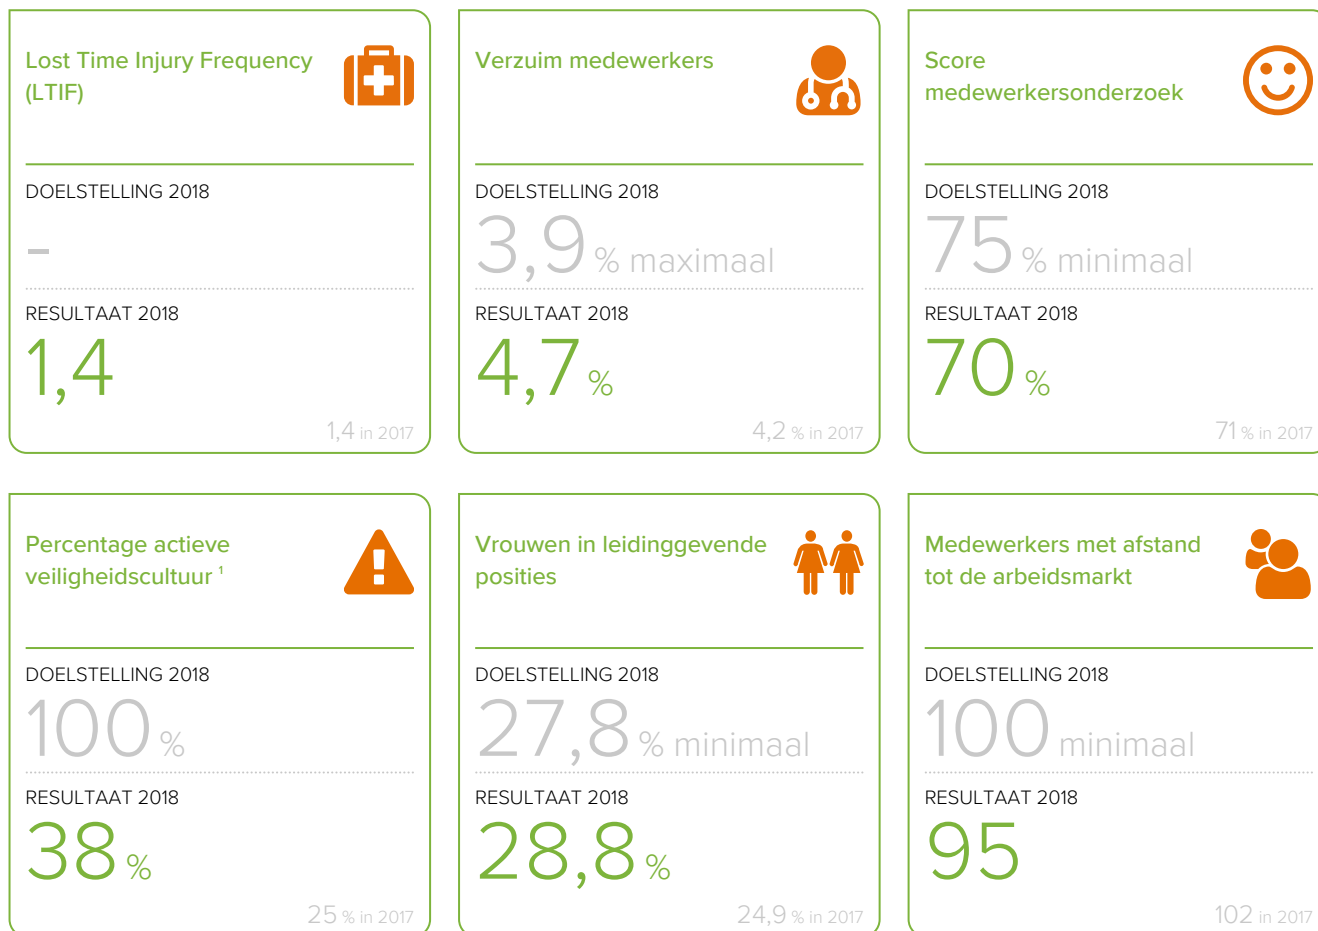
Lost Time Injury Frequency (LTIF)

DOELSTELLING 2018

–

RESULTAAT 2018

1,4

1,4 in 2017

Verzuim medewerkers

DOELSTELLING 2018

3,9 % maximaal

RESULTAAT 2018

4,7 %

4,2 % in 2017

Score medewerkersonderzoek

DOELSTELLING 2018

75 % minimaal

RESULTAAT 2018

70 %

71 % in 2017

Percentage actieve veiligheidscultuur $^1$

DOELSTELLING 2018

100 %

RESULTAAT 2018

38 %

25 % in 2017

Vrouwen in leidinggevende posities

DOELSTELLING 2018

27,8 % minimaal

RESULTAAT 2018

28,8 %

24,9 % in 2017

Medewerkers met afstand tot de arbeidsmarkt

DOELSTELLING 2018

100 minimaal

RESULTAAT 2018

95

102 in 2017